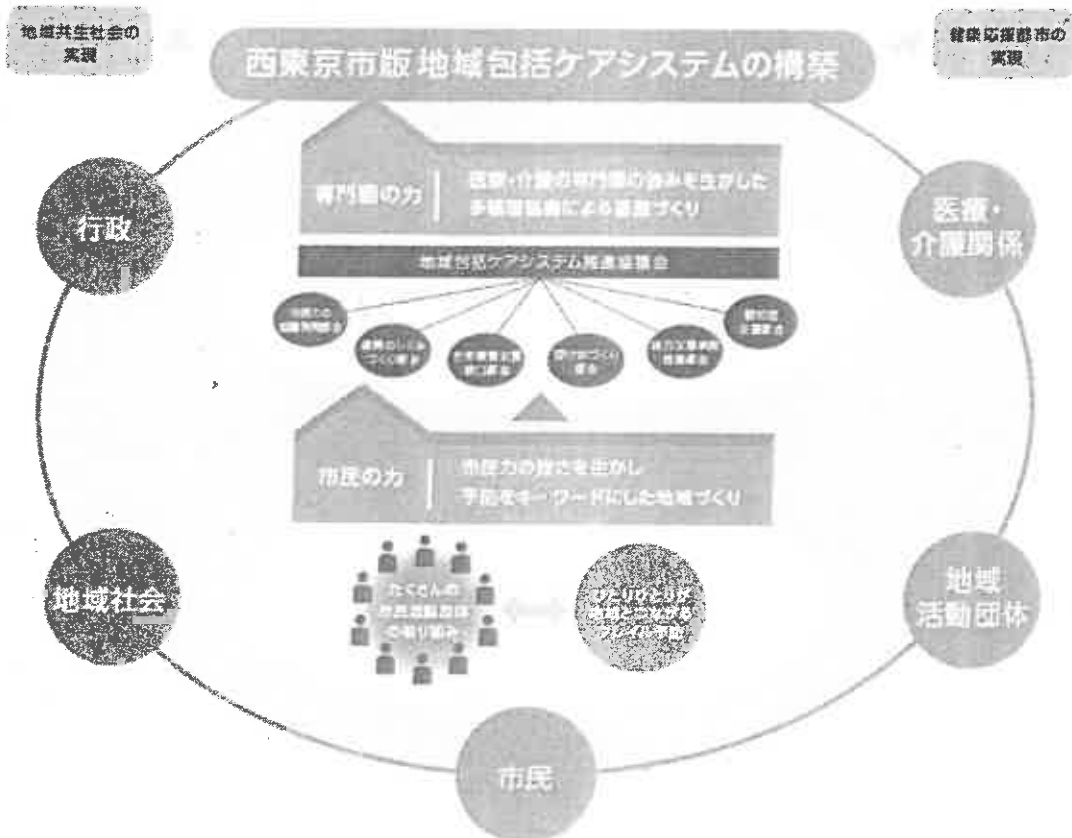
地域共生社会の実現

西東京市版地域包括ケアシステムの構築

健康応援都市の実現

行政

医療・介護関係

専門職の力

医療・介護の専門職の強みを生かした多職種協働による基盤づくり

地域包括ケアシステム推進協議会

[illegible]

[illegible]

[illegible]

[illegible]

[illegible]

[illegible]

市民の力

市民力の強さを生かし予防をキーワードにした地域づくり

たくさんの市民活動団体の取り組み

ひとりひとりが地域とつながるフレイル予防

地域社会

地域活動団体

市民